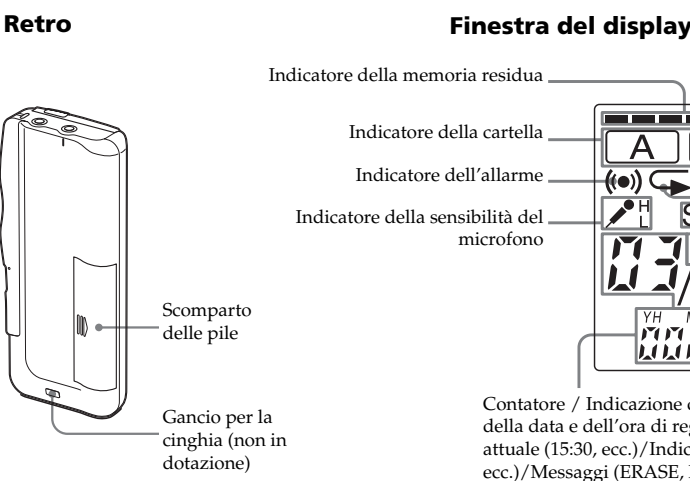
Retro

Scomparto delle pile

Gancio per la cinghia (non in dotazione)

Finestra del display

Indicatore della memoria residua

Indicatore della cartella

Indicatore dell'allarme

Indicatore della sensibilità del microfono

A

H
L

YH

Contatore / Indicazione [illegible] della data e dell'ora di re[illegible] attuale (15:30, ecc.)/Indic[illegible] ecc.)/Messaggi (ERASE, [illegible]